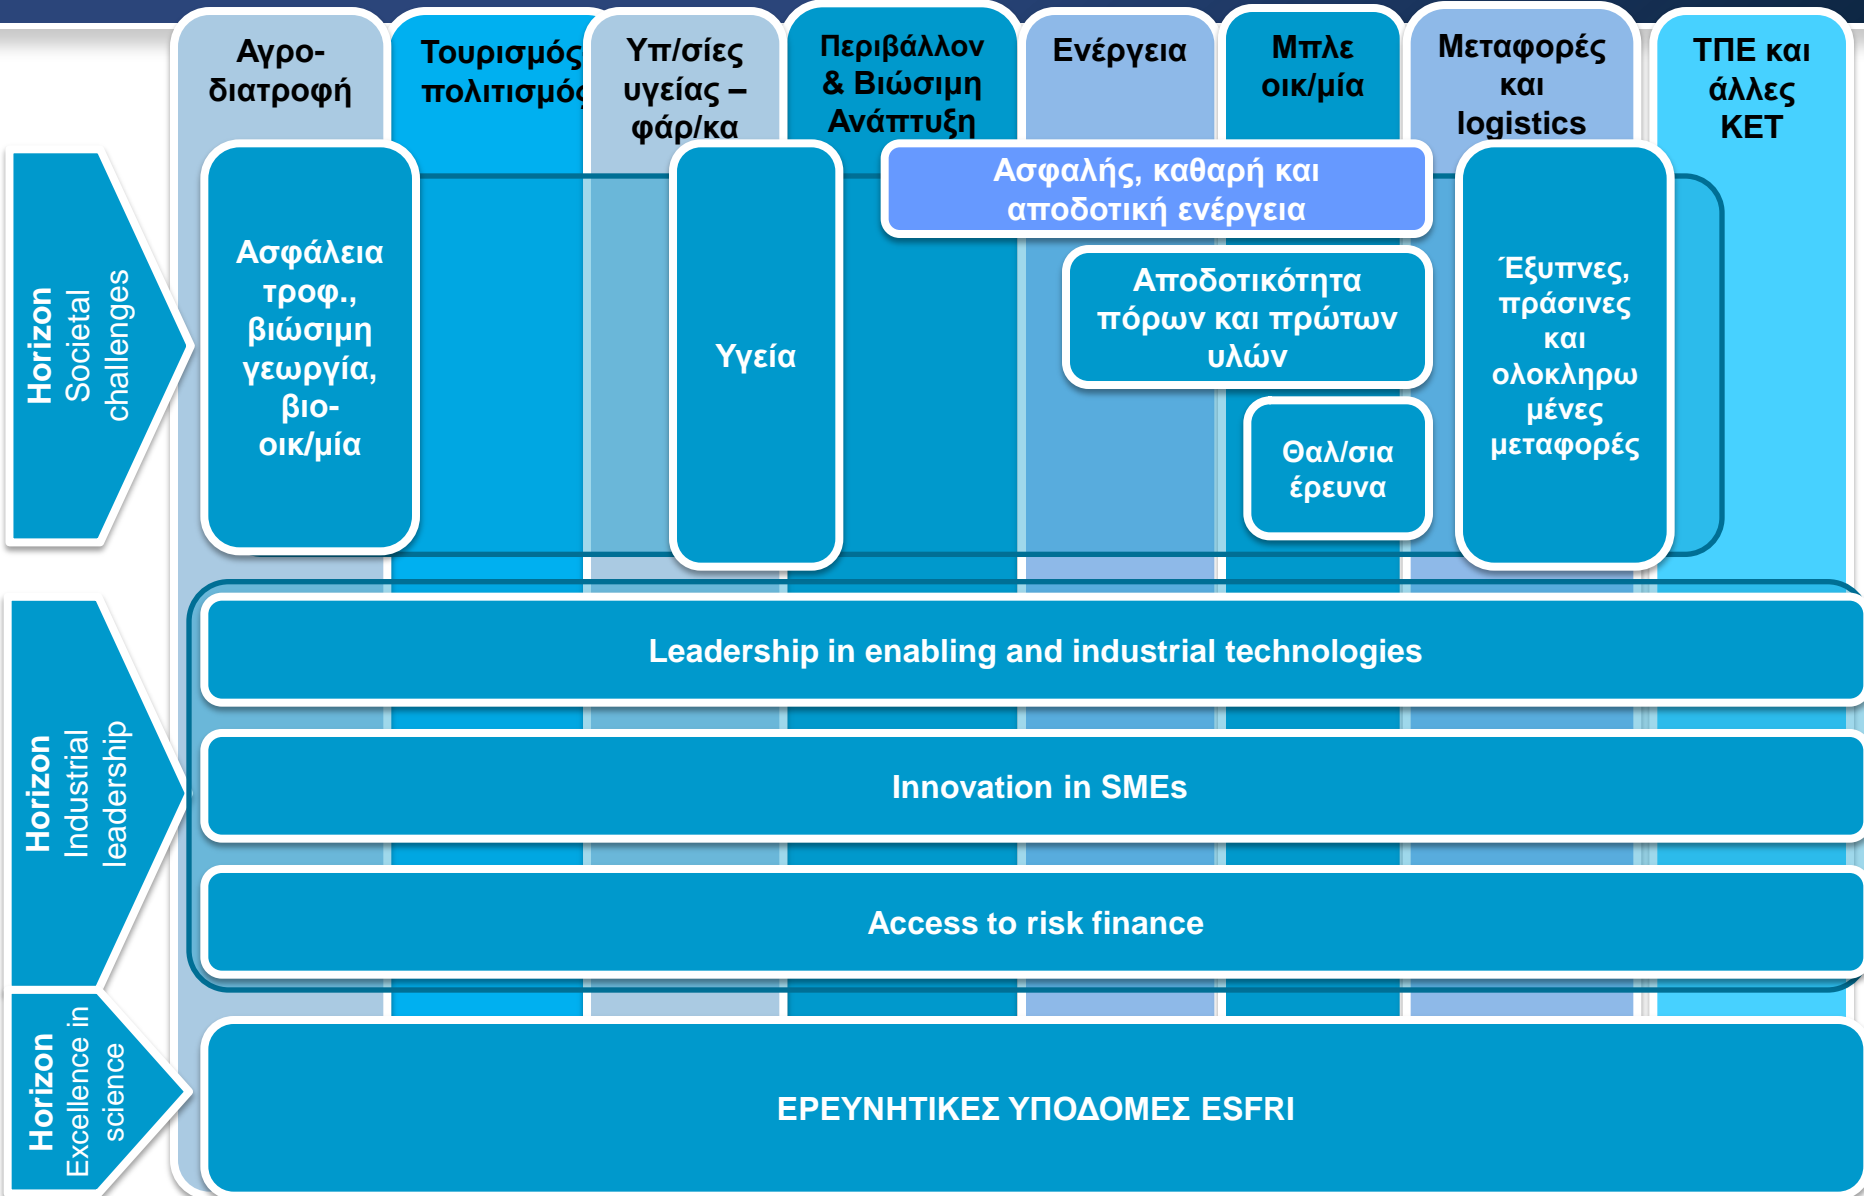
Αγροδιατροφή

Τουρισμός πολιτισμός

Υπ/σίες υγείας – φάρ/κα

Περιβάλλον & Βιώσιμη Ανάπτυξη

Ενέργεια

Μπλε οικ/μία

Μεταφορές και logistics

ΤΠΕ και άλλες ΚΕΤ

Horizon Societal challenges

Ασφάλεια τροφ., βιώσιμη γεωργία, βιο-οικ/μία

Υγεία

Ασφαλής, καθαρή και αποδοτική ενέργεια

Αποδοτικότητα πόρων και πρώτων υλών

Θαλ/σια έρευνα

Έξυπνες, πράσινες και ολοκληρωμένες μεταφορές

Horizon Industrial leadership

Leadership in enabling and industrial technologies

Innovation in SMEs

Access to risk finance

Horizon Excellence in science

ΕΡΕΥΝΗΤΙΚΕΣ ΥΠΟΔΟΜΕΣ ESFRI